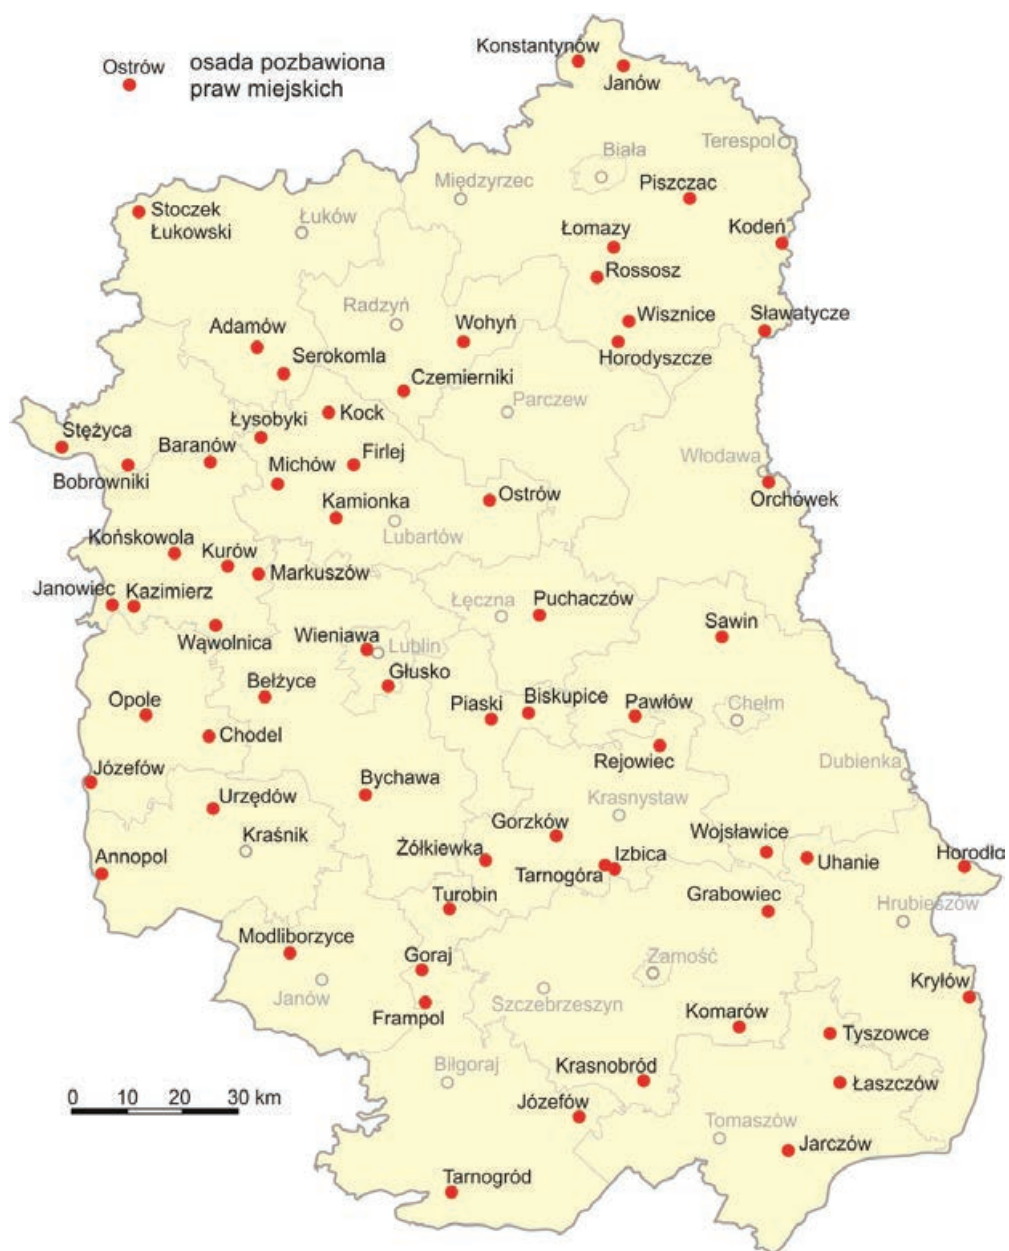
Ostrów osada pozbawiona praw miejskich

Konstantynów
Janów
Biała
Terespol
Międzyrzec
Piszczac
Stoczek Łukowski
Łuków
Łomazy
Kodeń
Rossosz
Radzyń
Wohyń
Wisznice
Sławatycze
Adamów
Horodyszcze
Serokomla
Czemierniki
Parczew
Łysobyki
Kock
Stężyca
Baranów
Firlej
Włodawa
Bobrowniki
Michów
Ostrów
Orchówek
Kamionka
Lubartów
Końskowola
Kurów
Markuszów
Janowiec
Kazimierz
Łęczna
Puchaczów
Sawin
Wąwolnica
Wieniawa
Lublin
Głusko
Bełżyce
Opole
Piaski
Biskupice
Pawłów
Chełm
Chodel
Rejowiec
Józefów
Dubienka
Bychawa
Urzędów
Krasnystaw
Gorzków
Kraśnik
Wojsławice
Żółkiewka
Izbica
Uhanie
Horodło
Annopol
Tarnogóra
Turobin
Grabowiec
Hrubieszów
Modliborzyce
Goraj
Zamość
Janów
Krylów
Frampol
Szczebrzeszyn
Komarów
Tyszowce
Biłgoraj
Krasnobród
0 10 20 30 km
Łaszczów
Józefów
Tomaszów
Jarczów
Tarnogród